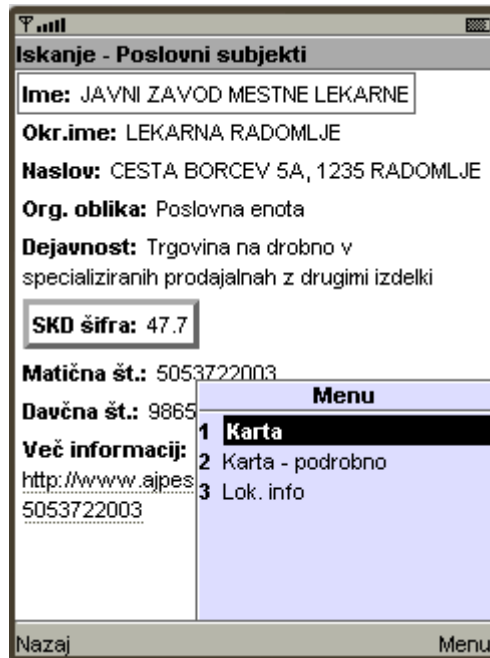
Iskanje - Poslovni subjekti

Ime: JAVNI ZAVOD MESTNE LEKARNE

Okr.ime: LEKARNA RADOMLJE

Naslov: CESTA BORCEV 5A, 1235 RADOMLJE

Org. oblika: Poslovna enota

Dejavnost: Trgovina na drobno v specializiranih prodajalnah z drugimi izdelki

SKD šifra: 47.7

Matična št.: 5053722003

Davčna št.: 9865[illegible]

Več informacij: http://www.ajpes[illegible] 5053722003

Menu
1 Karta
2 Karta - podrobno
3 Lok. info

Nazaj
Menu